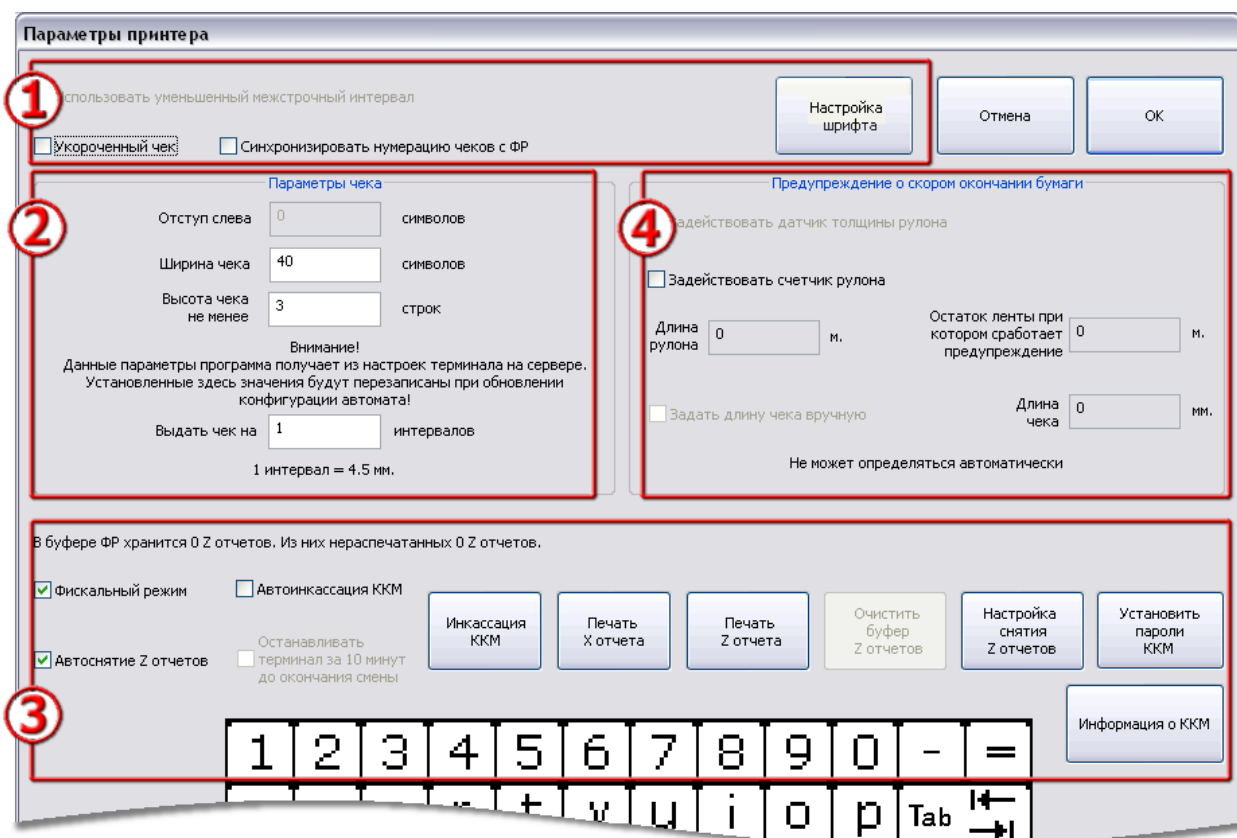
Параметры принтера

1
спользовать уменьшенный межстрочный интервал

Укороченный чек

Синхронизировать нумерацию чеков с ФР

Настройка шрифта

Отмена

ОК

2
Параметры чека

Отступ слева 0 символов

Ширина чека 40 символов

Высота чека не менее 3 строк

Внимание!
Данные параметры программа получает из настроек терминала на сервере. Установленные здесь значения будут перезаписаны при обновлении конфигурации автомата!

Выдать чек на 1 интервалов

1 интервал = 4.5 мм.

4
Предупреждение о скором окончании бумаги

адействовать датчик толщины рулона

Задействовать счетчик рулона

Длина рулона 0 м.

Остаток ленты при котором сработает предупреждение 0 м.

Задать длину чека вручную

Длина чека 0 мм.

Не может определяться автоматически

В буфере ФР хранится 0 Z отчетов. Из них нераспечатанных 0 Z отчетов.

Фискальный режим

Автоинкассация ККМ

Автоснятие Z отчетов

Останавливать терминал за 10 минут до окончания смены

Инкассация ККМ

Печать X отчета

Печать Z отчета

Очистить буфер Z отчетов

Настройка снятия Z отчетов

Установить пароли ККМ

Информация о ККМ

3

1 2 3 4 5 6 7 8 9 0 - =

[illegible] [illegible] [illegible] r t y u i o p Tab